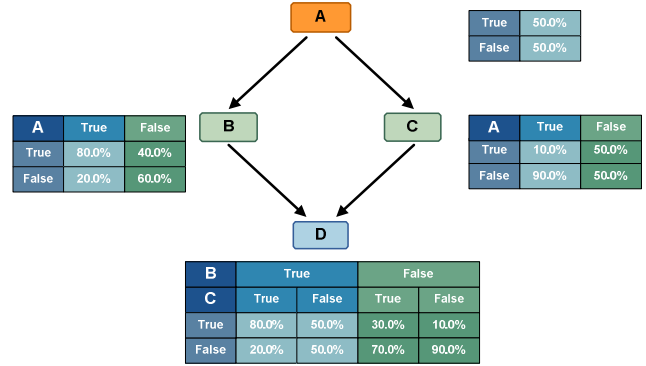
A

| True | 50.0% |
|---|---|
| False | 50.0% |

B

C

| A | True | False |
|---|---|---|
| True | 80.0% | 40.0% |
| False | 20.0% | 60.0% |

| A | True | False |
|---|---|---|
| True | 10.0% | 50.0% |
| False | 90.0% | 50.0% |

D

| B | True | | False | |
|---|---|---|---|---|
| C | True | False | True | False |
| True | 80.0% | 50.0% | 30.0% | 10.0% |
| False | 20.0% | 50.0% | 70.0% | 90.0% |